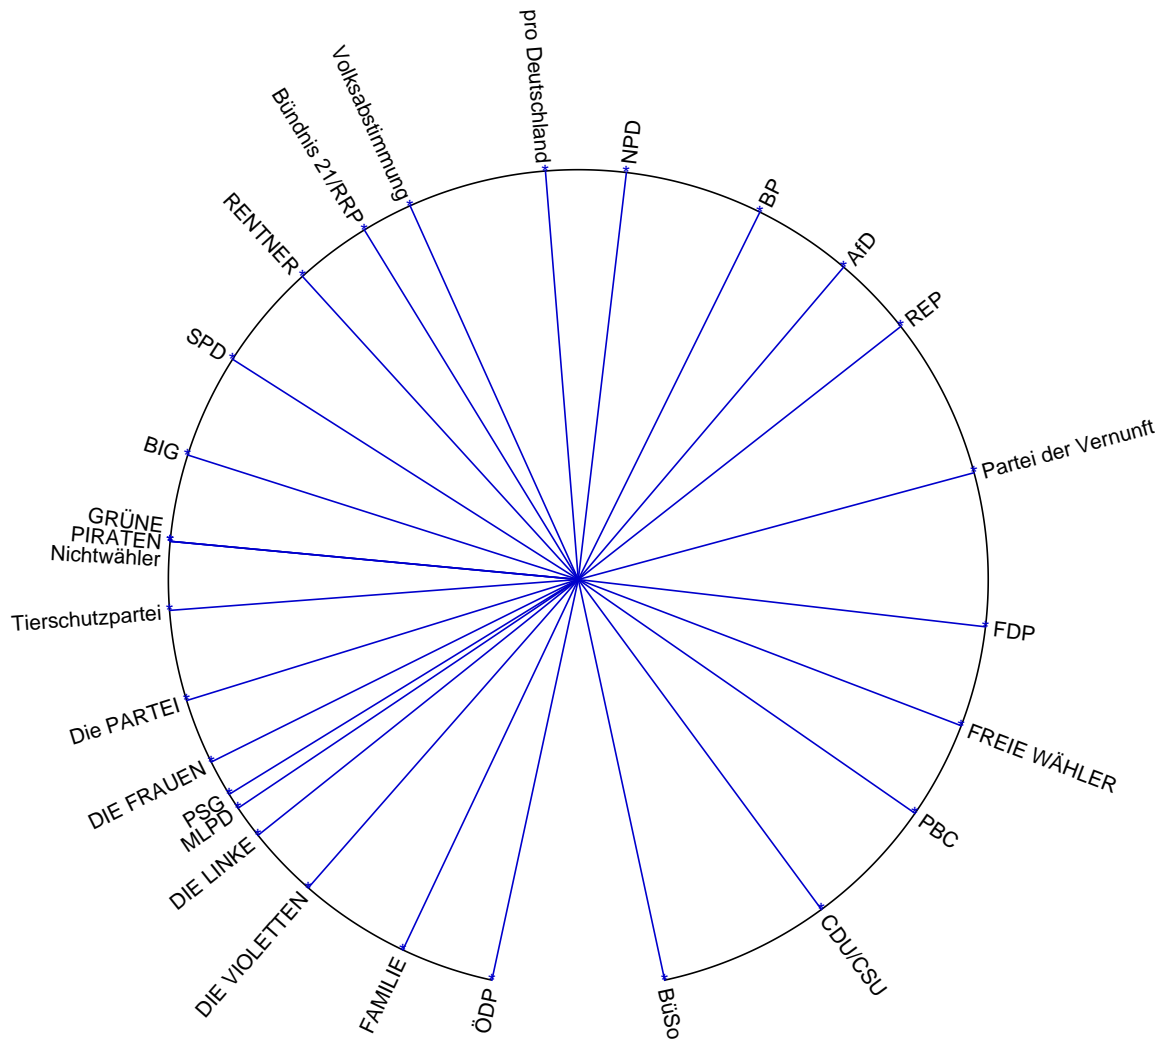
pro Deutschland
NPD
Volksabstimmung
Bündnis 21/RRP
BP
RENTNER
AfD
REP
SPD
BIG
Partei der Vernunft
GRÜNE
PIRATEN
Nichtwähler
Tierschutzpartei
FDP
Die PARTEI
FREIE WÄHLER
DIE FRAUEN
PSG
MLPD
PBC
DIE LINKE
DIE VIOLETTEN
CDU/CSU
FAMILIE
ÖDP
BüSo